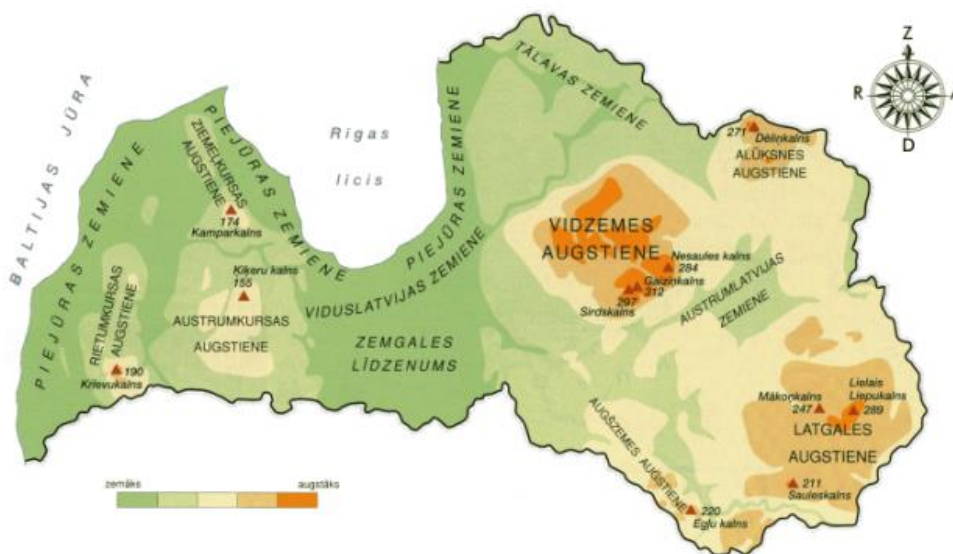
BALTIJAS JŪRA

PIEJŪRAS ZEMIENE

PIEJŪRAS ZEMIENE

ZIEMEĻKURSAS AUGSTIENE

174 Kamparkalns

Rīgas līcis

PIEJŪRAS ZEMIENE

TĀLAVAS ZEMIENE

Z
R
A
D

271 Dēliņkalns

ALŪKSNES AUGSTIENE

VIDZEMES AUGSTIENE

Nesaules kalns 284

Gaiziņkalns 312

297 Sirdskalns

AUSTRUMLATVIJAS ZEMIENE

Ķiķeru kalns 155

RIETUMKURSAS AUGSTIENE

AUSTRUMKURSAS AUGSTIENE

VIDUSLATVIJAS ZEMIENE

ZEMGALES LĪDZENUMS

190 Krievukalns

Mākoņkalns 247

Lielais Liepukalns 289

LATGALES AUGSTIENE

AUGŠZEMES AUGSTIENE

211 Saules­kalns

220 Egļu kalns

zemāks

augstāks